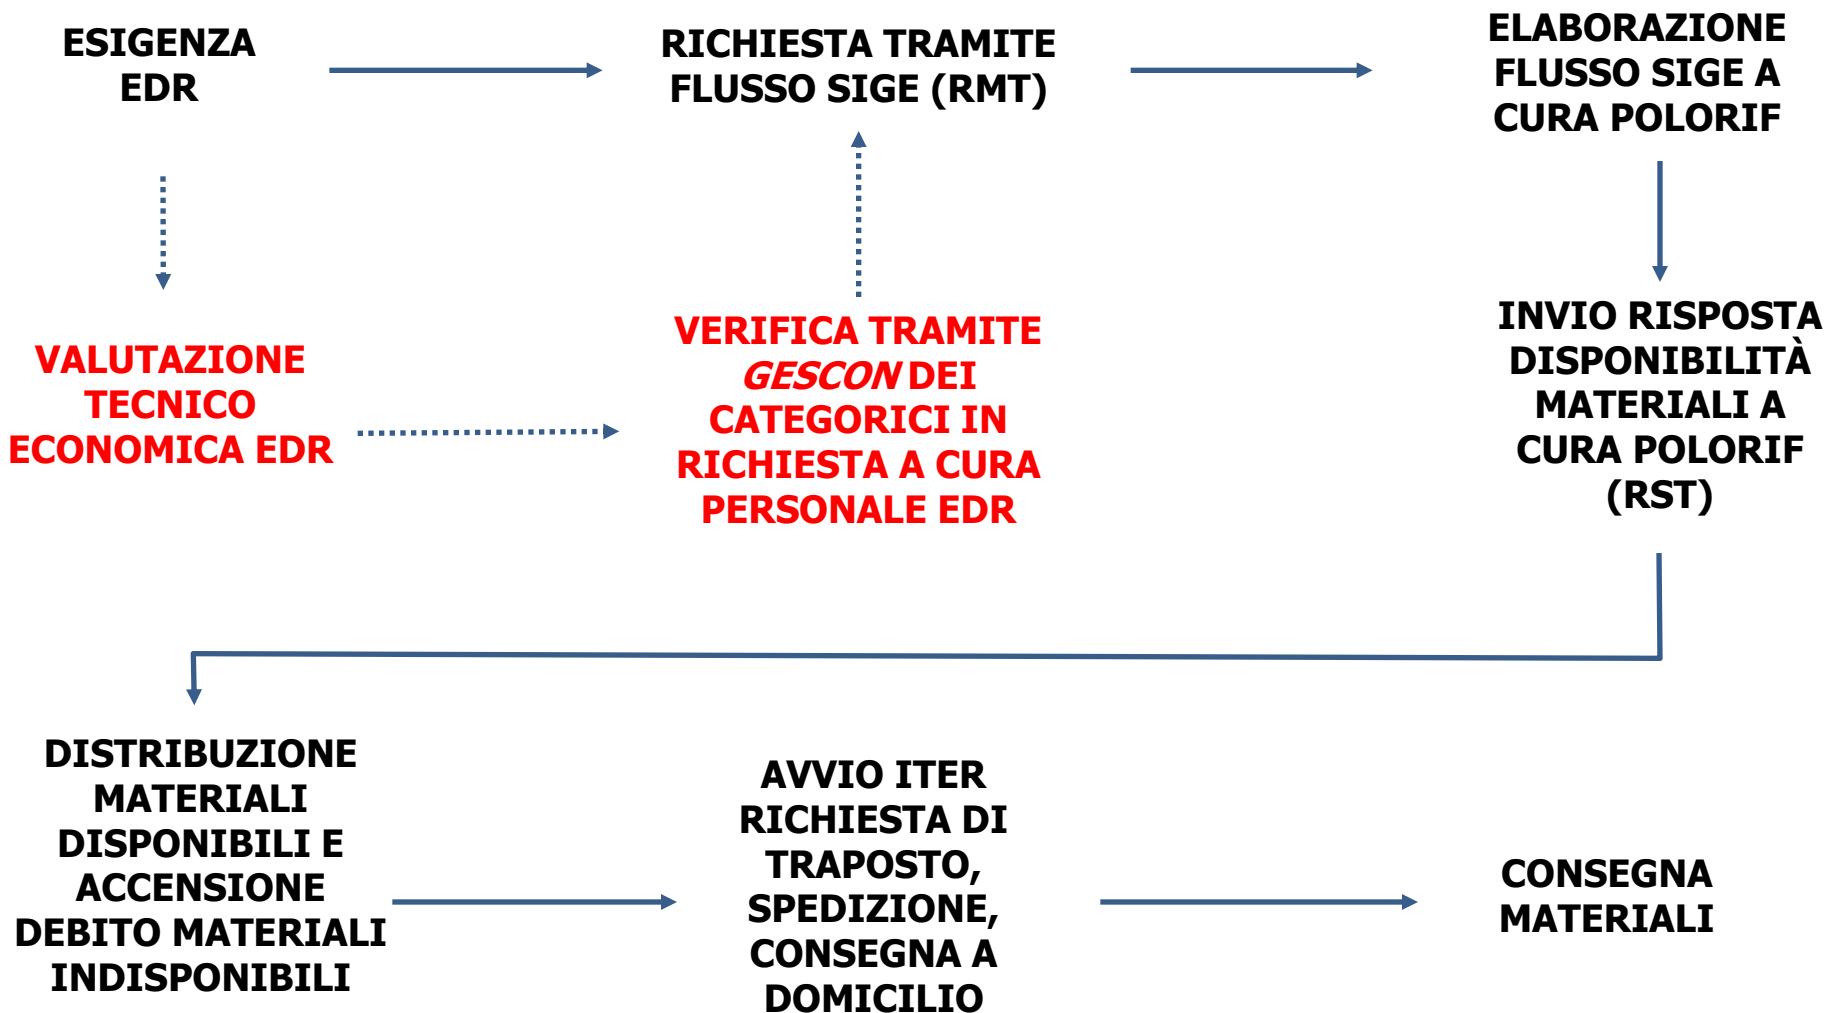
ESIGENZA EDR

RICHIESTA TRAMITE FLUSSO SIGE (RMT)

ELABORAZIONE FLUSSO SIGE A CURA POLORIF

VALUTAZIONE TECNICO ECONOMICA EDR

VERIFICA TRAMITE *GESCON* DEI CATEGORICI IN RICHIESTA A CURA PERSONALE EDR

INVIO RISPOSTA DISPONIBILITÀ MATERIALI A CURA POLORIF (RST)

DISTRIBUZIONE MATERIALI DISPONIBILI E ACCENSIONE DEBITO MATERIALI INDISPONIBILI

AVVIO ITER RICHIESTA DI TRAPOSTO, SPEDIZIONE, CONSEGNA A DOMICILIO

CONSEGNA MATERIALI